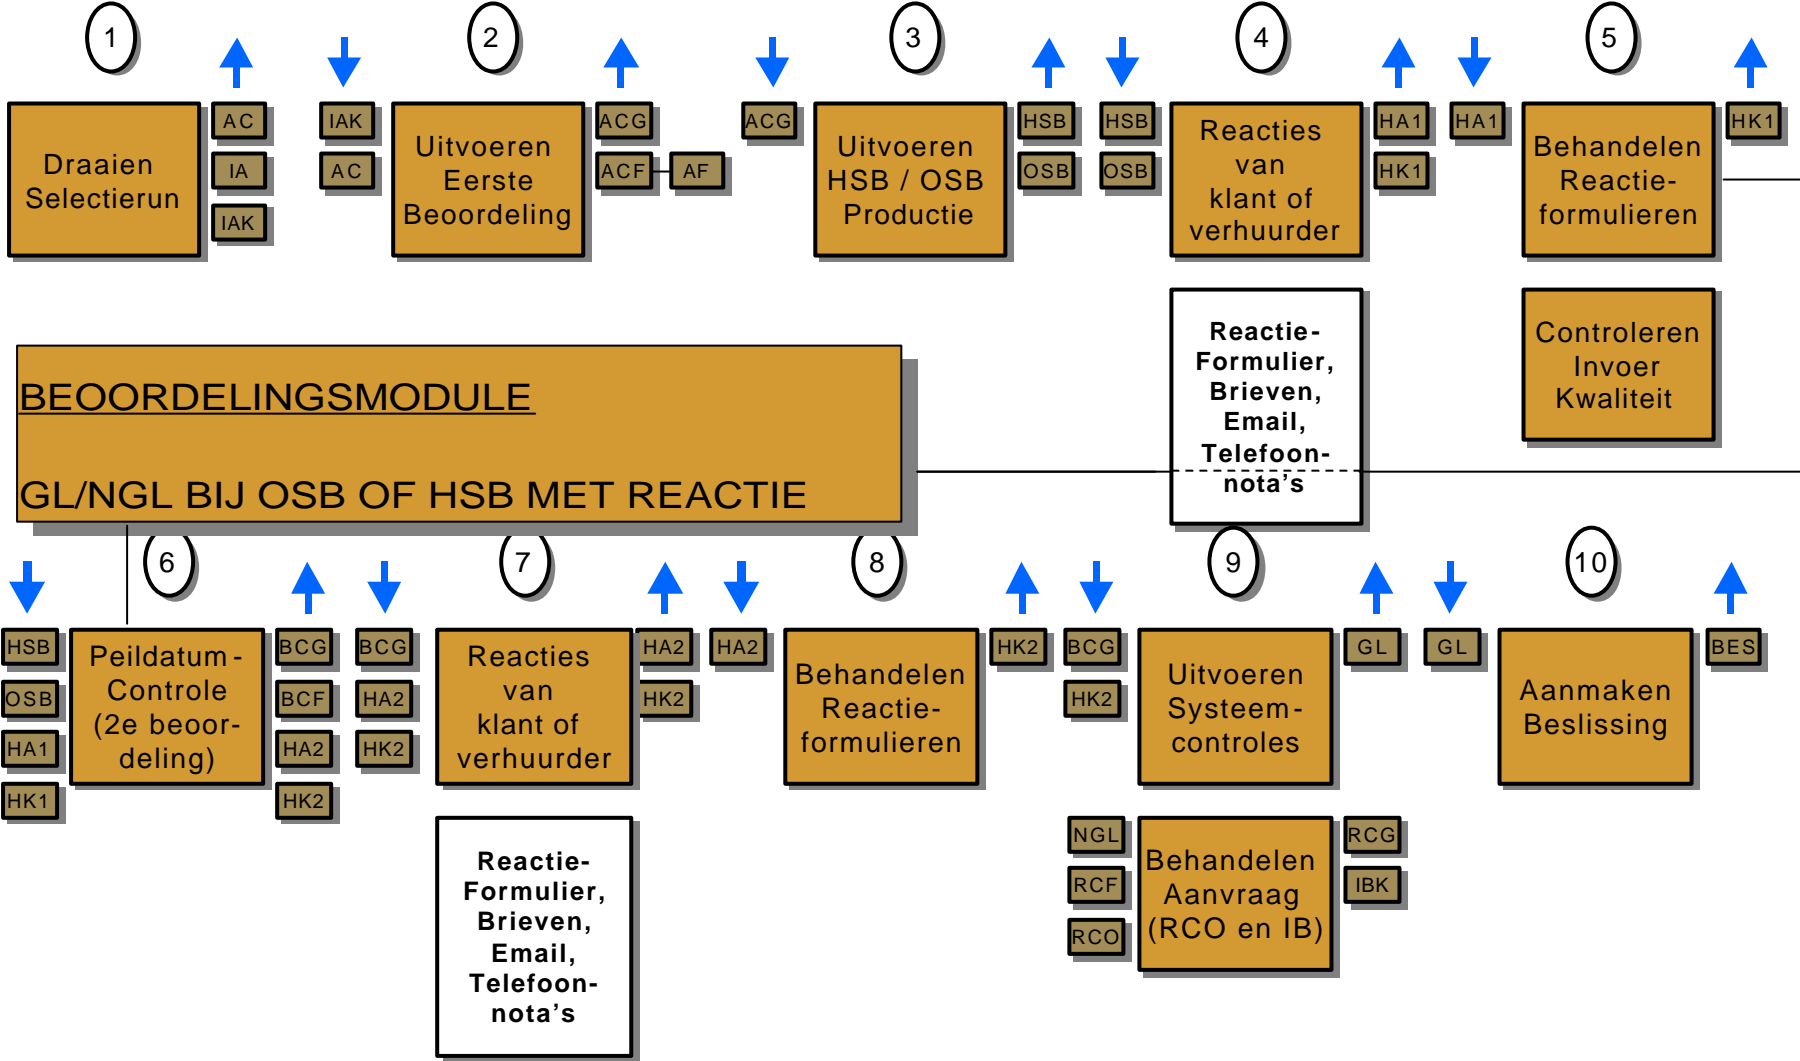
1

Draaien Selectierun

AC
IA
IAK

IAK
AC

2

Uitvoeren Eerste Beoordeling

ACG
ACF
AF

ACG

3

Uitvoeren HSB / OSB Productie

HSB
OSB

HSB
OSB

4

Reacties van klant of verhuurder

HA1
HK1

HA1

5

Behandelen Reactie-formulieren

HK1

Reactie-Formulier, Brieven, Email, Telefoon-nota's

Controleren Invoer Kwaliteit

BEOORDELINGSMODULE

GL/NGL BIJ OSB OF HSB MET REACTIE

HSB
OSB
HA1
HK1

6

Peildatum-Controle (2e beoor-deling)

BCG
BCF
HA2
HK2

BCG
HA2
HK2

7

Reacties van klant of verhuurder

HA2
HK2

HA2

Reactie-Formulier, Brieven, Email, Telefoon-nota's

8

Behandelen Reactie-formulieren

HK2

BCG
HK2

9

Uitvoeren Systeem-controles

GL

NGL
RCF
RCO

Behandelen Aanvraag (RCO en IB)

RCG
IBK

GL

10

Aanmaken Beslissing

BES